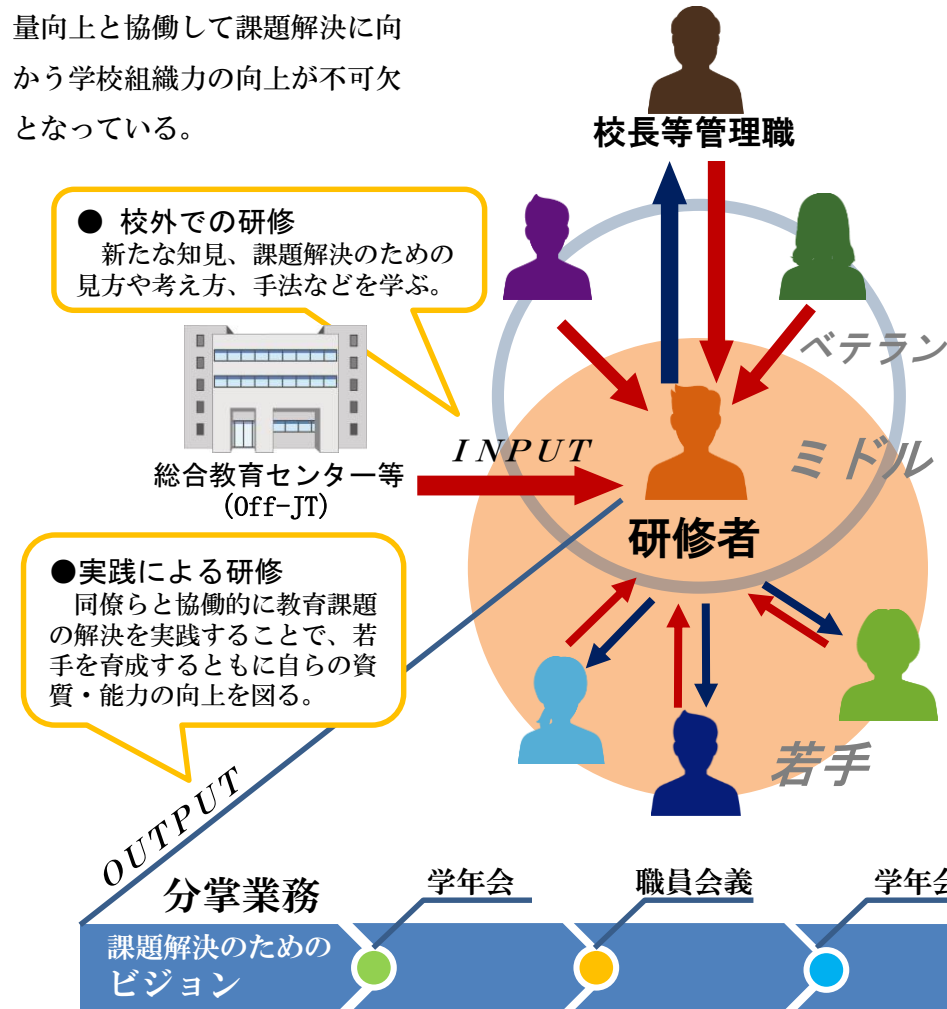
量向上と協働して課題解決に向かう学校組織力の向上が不可欠となっている。

校長等管理職

● 校外での研修
新たな知見、課題解決のための見方や考え方、手法などを学ぶ。

ベテラン

INPUT

ミドル

総合教育センター等
(Off-JT)

研修者

●実践による研修
同僚らと協働的に教育課題の解決を実践することで、若手を育成するともに自らの資質・能力の向上を図る。

若手

OUTPUT

分掌業務

学年会

職員会義

学年会

課題解決のための
ビジョン